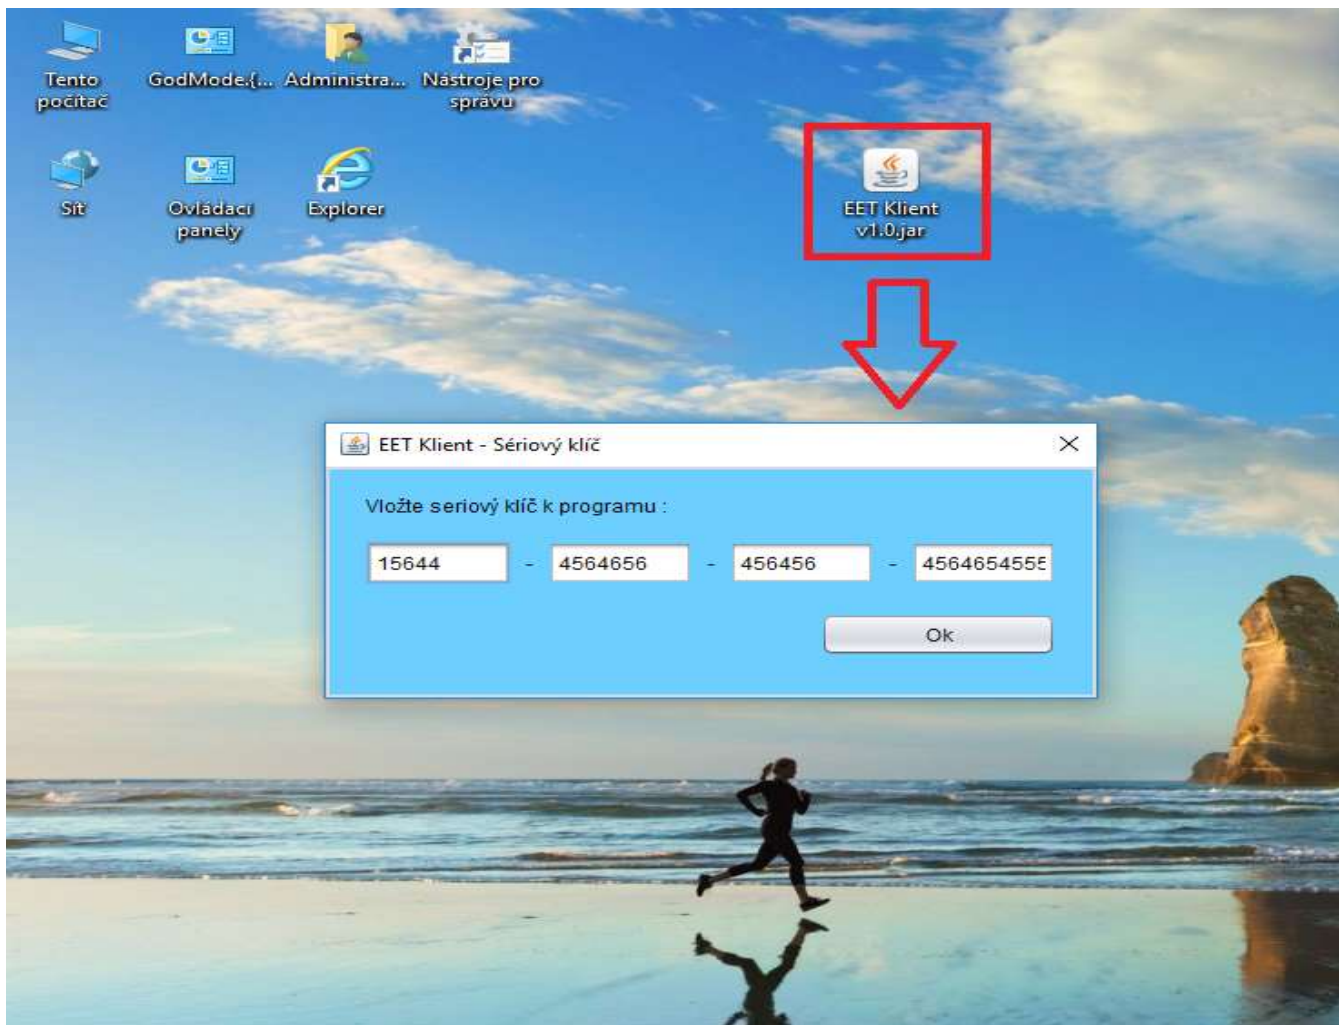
Tento počítač

GodMode.{...

Administra...

Nástroje pro správu

Síť

Ovládací panely

Explorer

EET Klient v1.0.jar

EET Klient - Sériový klíč

Vložte seriový klíč k programu :

15644 - 4564656 - 456456 - 456465455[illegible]

Ok